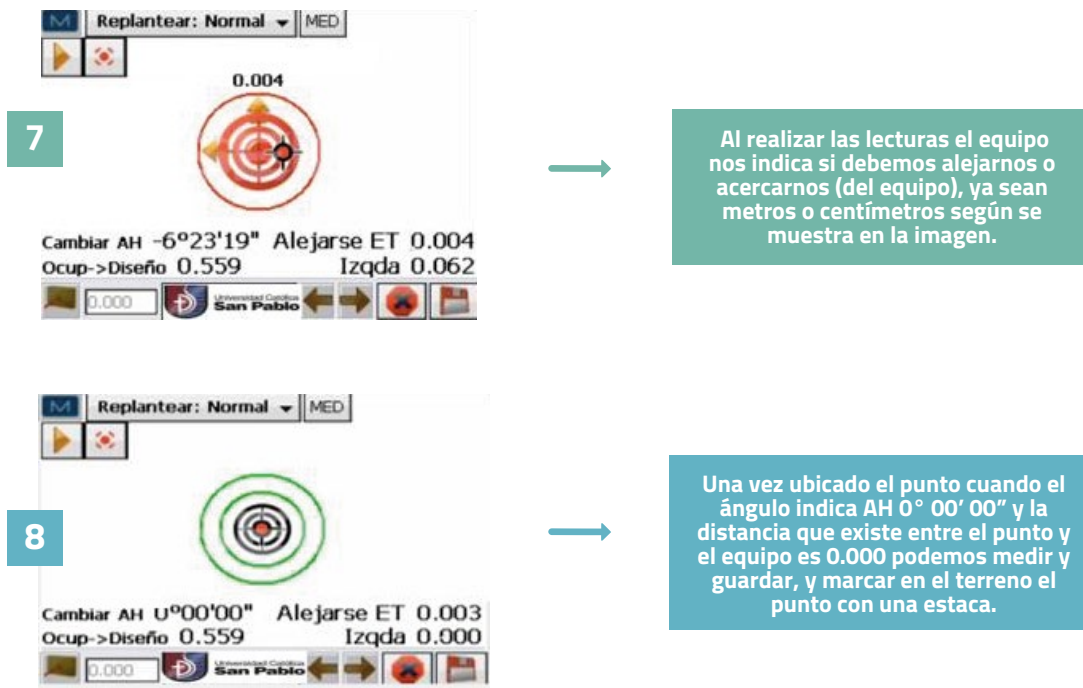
M Replantear: Normal MED

0.004

7

Cambiar AH -6º23'19" Alejarse ET 0.004
Ocup->Diseño 0.559 Izqda 0.062

0.000 Universidad Católica San Pablo

Al realizar las lecturas el equipo nos indica si debemos alejarnos o acercarnos (del equipo), ya sean metros o centímetros según se muestra en la imagen.

M Replantear: Normal MED

8

Cambiar AH Uº00'00" Alejarse ET 0.003
Ocup->Diseño 0.559 Izqda 0.000

0.000 Universidad Católica San Pablo

Una vez ubicado el punto cuando el ángulo indica AH 0° 00' 00" y la distancia que existe entre el punto y el equipo es 0.000 podemos medir y guardar, y marcar en el terreno el punto con una estaca.